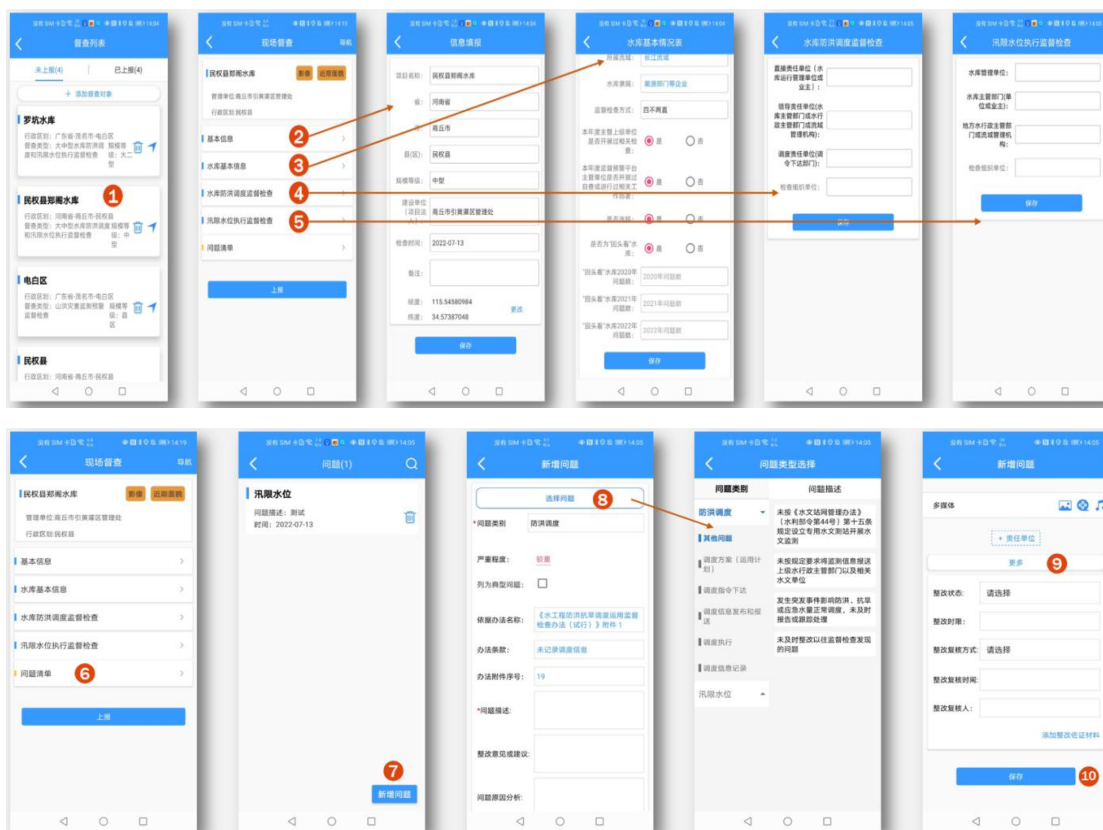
督查列表

未上报(4)　已上报(4)

+ 添加督查对象

罗坑水库
行政区划：广东省-茂名市-电白区
督查类型：大中型水库防洪调度和汛限水位执行监督检查　规模等级：大二型

民权县郑阁水库　1
行政区划：河南省-商丘市-民权县
督查类型：大中型水库防洪调度和汛限水位执行监督检查　规模等级：中型

电白区
行政区划：广东省-茂名市-电白区
督查类型：山洪灾害监测预警监督检查　规模等级：县区

民权县
行政区划：河南省-商丘市-民权县

现场督查　导航
民权县郑阁水库　影像　近期面貌
管理单位:商丘市引黄灌区管理处
行政区划:民权县
基本信息　2
水库基本信息　3
水库防洪调度监督检查　4
汛限水位执行监督检查　5
问题清单
上报

信息填报
项目名称：民权县郑阁水库
省：河南省
市：商丘市
县(区)：民权县
规模等级：中型
建设单位（项目法人）：商丘市引黄灌区管理处
检查时间：2022-07-13
备注：
经度：115.54580984
纬度：34.57387048　更改
保存

水库基本情况表
所属流域：
水库类型：
监督检查方式：四不两直
本年度主管上级单位是否开展过相关检查：是　否
本年度监督管理平台主管单位是否开展过自查或进行过相关工作部署：是　否
是否涉险：是　否
是否为"回头看"水库：是　否
"回头看"水库2020年问题数：2020年问题数
"回头看"水库2021年问题数：2021年问题数
"回头看"水库2022年问题数：2022年问题数
保存

水库防洪调度监督检查
直接责任单位(水库运行管理单位或业主)：
领导责任单位(水库主管部门或水行政主管部门或流域管理机构)：
调度责任单位(调令下达部门)：
检查组织单位：
保存

汛限水位执行监督检查
水库管理单位：
水库主管部门(单位或业主)：
地方水行政主管部门或流域管理机构：
检查组织单位：
保存

现场督查　导航
民权县郑阁水库　影像　近期面貌
管理单位:商丘市引黄灌区管理处
行政区划:民权县
基本信息
水库基本信息
水库防洪调度监督检查
汛限水位执行监督检查
问题清单　6
上报

问题(1)
汛限水位
问题描述：测试
时间：2022-07-13
7
新增问题

新增问题
选择问题　8
*问题类别　防洪调度
严重程度：　较重
列为典型问题：
依据办法名称：《水工程防洪抗旱调度运用监督检查办法（试行）》附件1
办法条款：　未记录调度信息
办法附件序号：　19
*问题描述：
整改意见或建议：
问题原因分析：

问题类型选择
问题类别　问题描述
防洪调度
其他问题
调度方案（运用计划）
调度指令下达
调度信息发布和报送
调度执行
调度信息记录
汛限水位
未按《水文站网管理办法》（水利部令第44号）第十五条规定设立专用水文测站开展水文监测
未按规定要求将监测信息报送上级水行政主管部门以及相关水文单位
发生突发事件影响防洪、抗旱或应急水量正常调度，未及时报告或跟踪处理
未及时整改以往监督检查发现的问题

新增问题
多媒体
+ 责任单位
更多　9
整改状态：请选择
整改时限：
整改复核方式：请选择
整改复核时间：
整改复核人：
添加整改佐证材料
保存　10